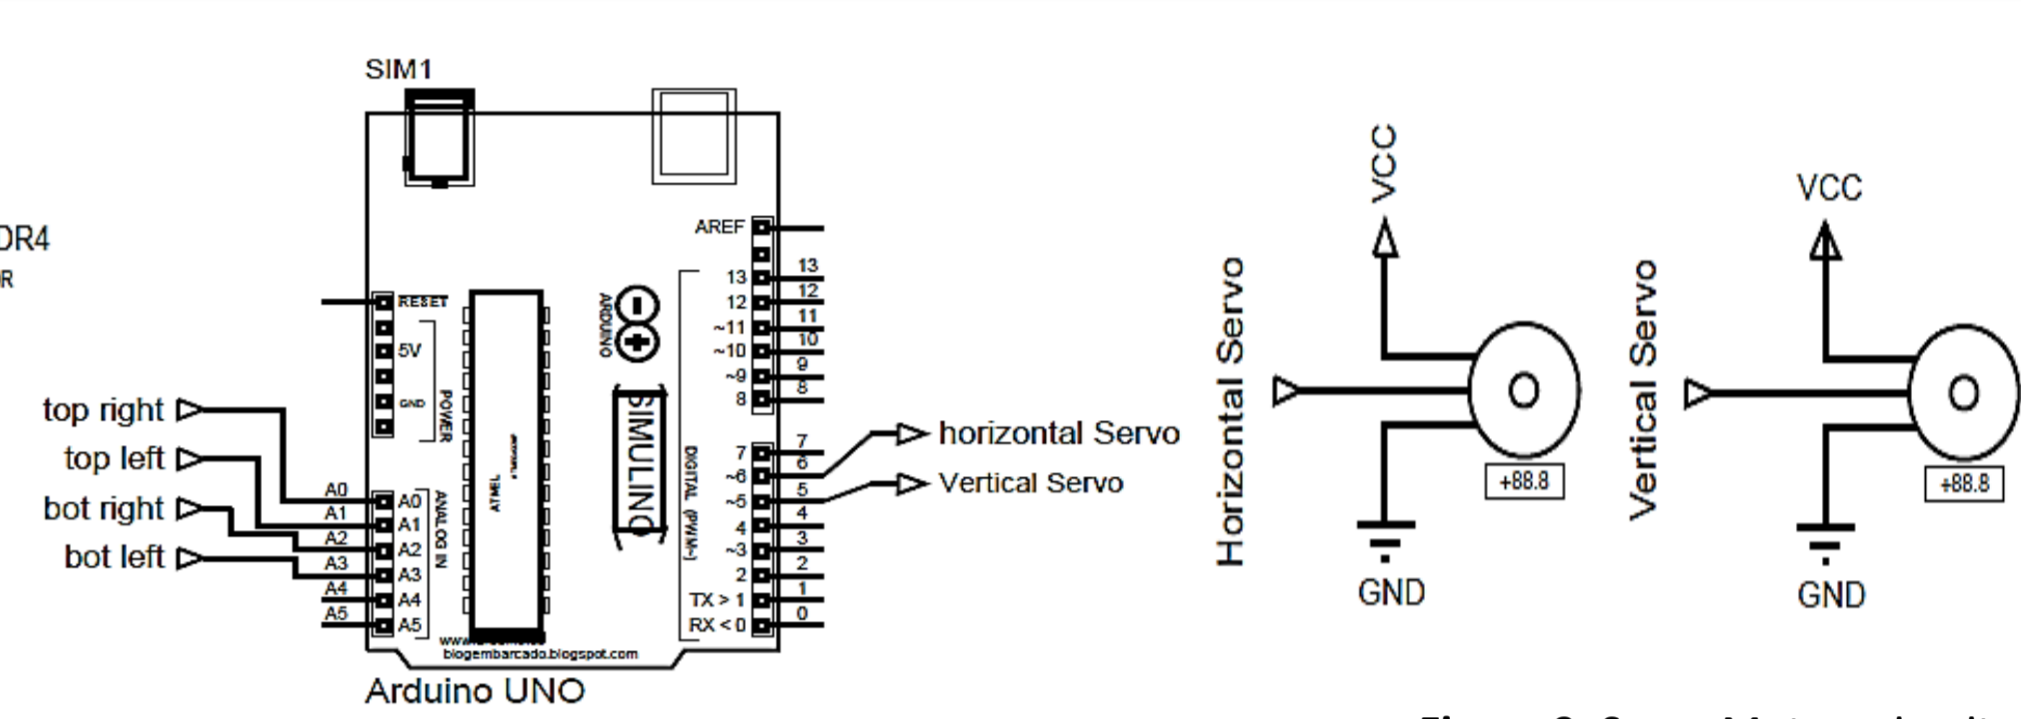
SIM1

DR4
R

AREF
13 13
12 12
~11 11
~10 10
~9 9
8 8
7 7
~6 6
~5 5
4 4
~3 3
2 2
TX > 1 1
RX < 0 0

RESET
5V
GND
POWER
ARDUINO
SIMULINO
DIGITAL (PWM~)
ATMEL
ANALOG IN

top right
top left
bot right
bot left

A0 A0
A1 A1
A2 A2
A3 A3
A4 A4
A5 A5

horizontal Servo
Vertical Servo

www.
blogembarcado.blogspot.com
Arduino UNO

VCC
Horizontal Servo
+88.8
GND

VCC
Vertical Servo
+88.8
GND

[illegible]